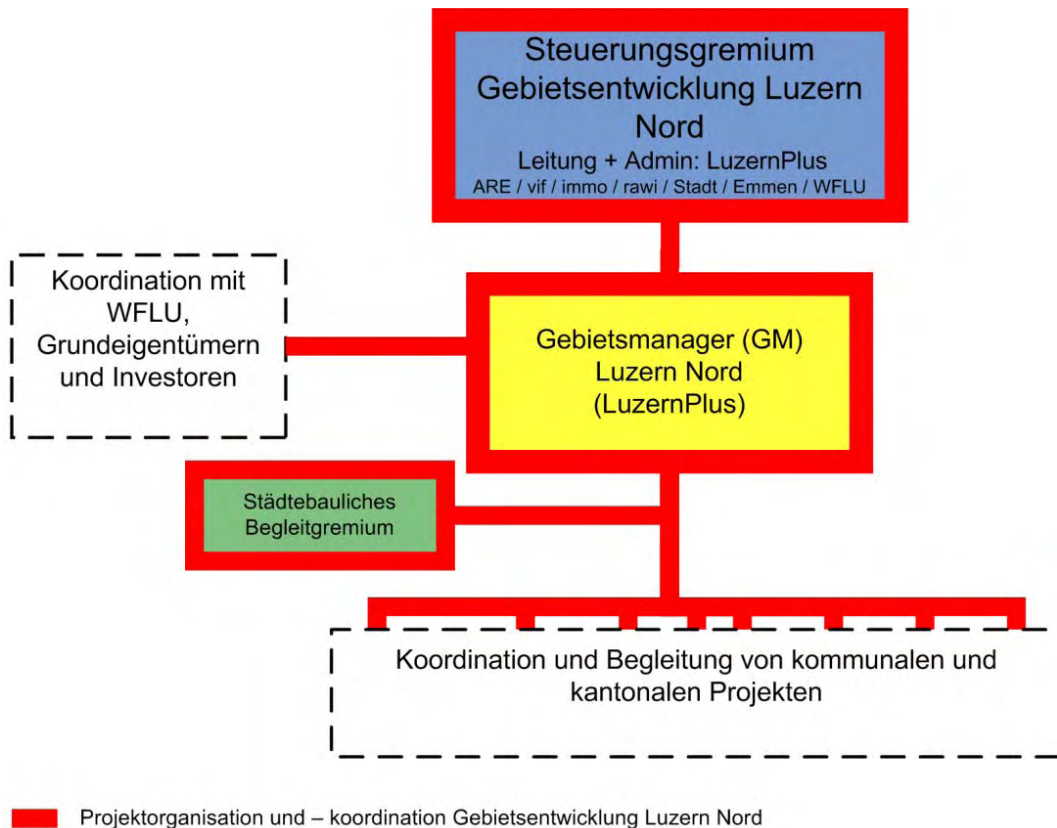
Steuerungsgremium Gebietsentwicklung Luzern Nord
Leitung + Admin: LuzernPlus
ARE / vif / immo / rawi / Stadt / Emmen / WFLU

Koordination mit WFLU, Grundeigentümern und Investoren

Gebietsmanager (GM) Luzern Nord (LuzernPlus)

Städtebauliches Begleitgremium

Koordination und Begleitung von kommunalen und kantonalen Projekten

Projektorganisation und – koordination Gebietsentwicklung Luzern Nord